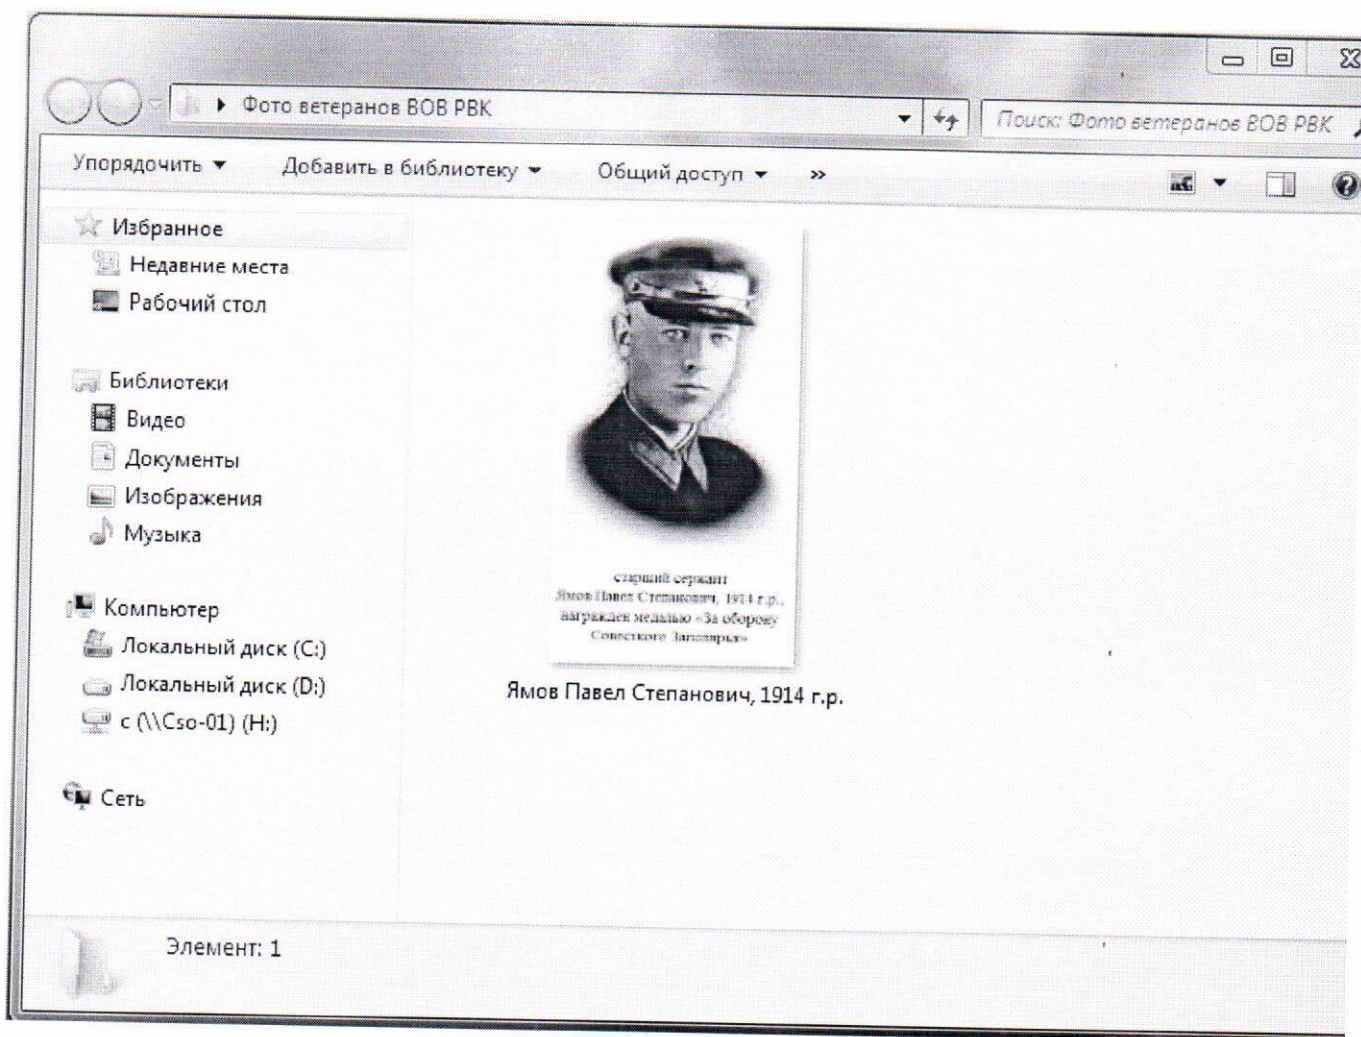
Фото ветеранов ВОВ РВК

Поиск: Фото ветеранов ВОВ РВК

Упорядочить ▾ Добавить в библиотеку ▾ Общий доступ ▾ »

Избранное
Недавние места
Рабочий стол

Библиотеки
Видео
Документы
Изображения
Музыка

Компьютер
Локальный диск (C:)
Локальный диск (D:)
c (\\Cso-01) (H:)

Сеть

старший сержант
Ямов Павел Степанович, 1914 г.р.,
награжден медалью «За оборону
Советского Заполярья»

Ямов Павел Степанович, 1914 г.р.

Элемент: 1